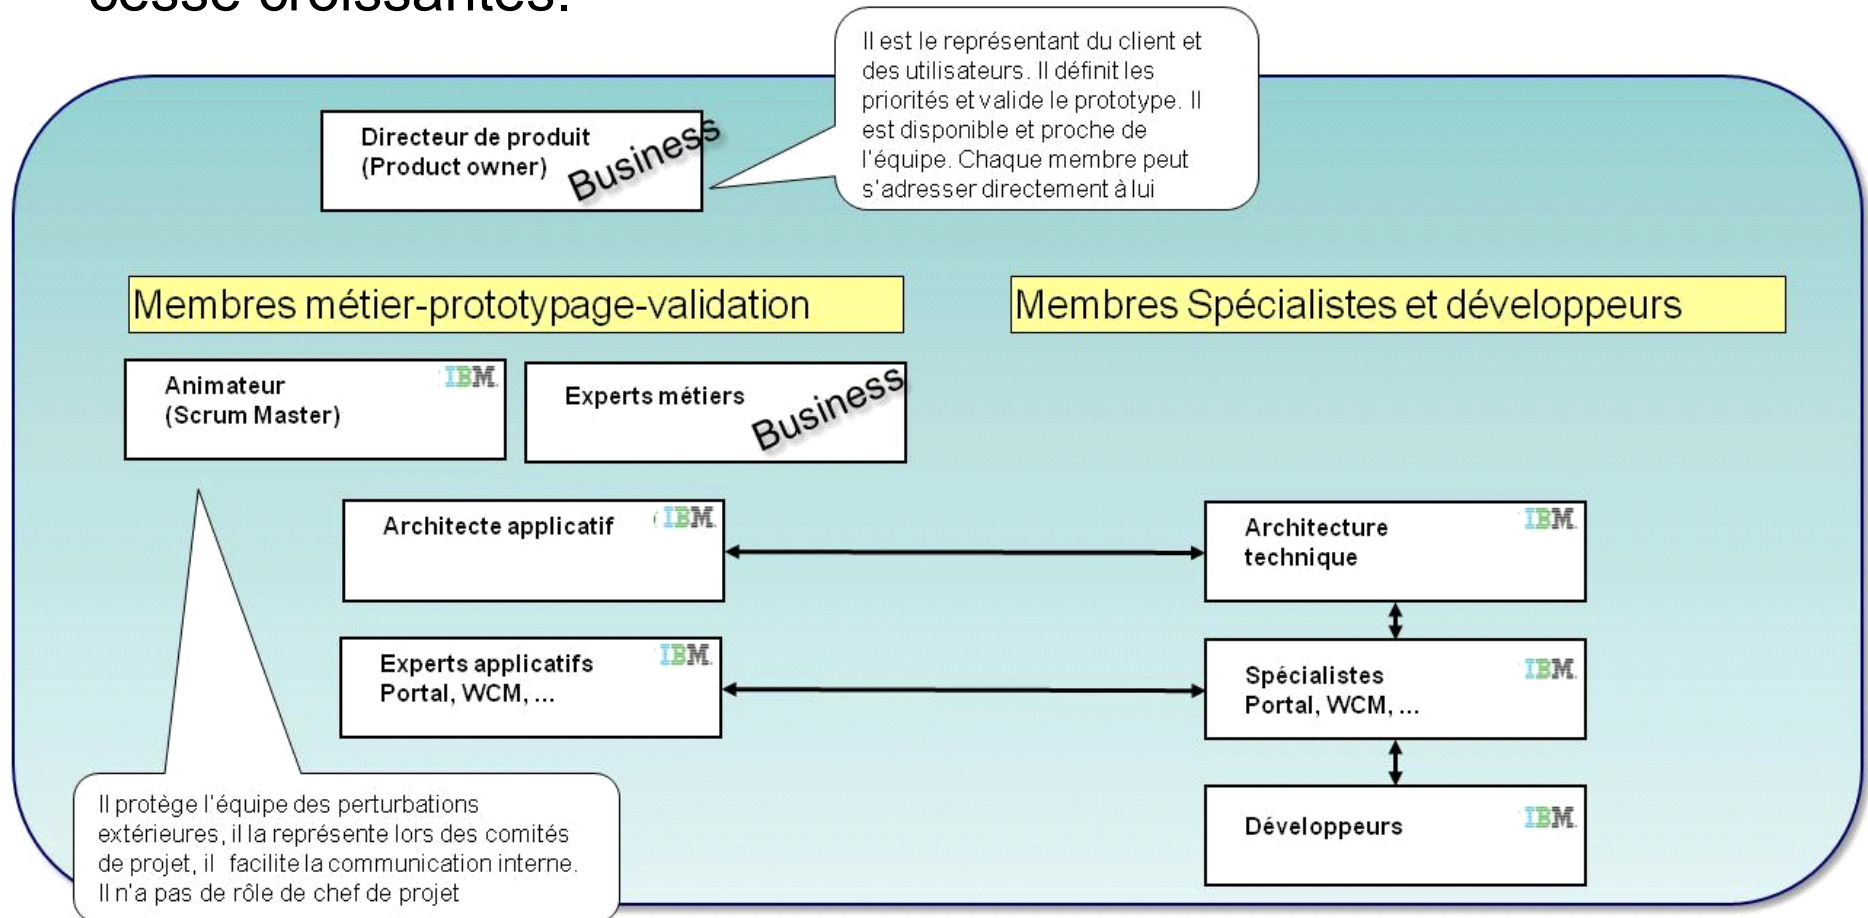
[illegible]

Il est le représentant du client et des utilisateurs. Il définit les priorités et valide le prototype. Il est disponible et proche de l'équipe. Chaque membre peut s'adresser directement à lui

Directeur de produit (Product owner)
Business

Membres métier-prototypage-validation

Membres Spécialistes et développeurs

Animateur (Scrum Master)
IBM

Experts métiers
Business

Architecte applicatif
IBM

Architecture technique
IBM

Experts applicatifs Portal, WCM, ...
IBM

Spécialistes Portal, WCM, ...
IBM

Développeurs
IBM

Il protège l'équipe des perturbations extérieures, il la représente lors des comités de projet, il facilite la communication interne. Il n'a pas de rôle de chef de projet